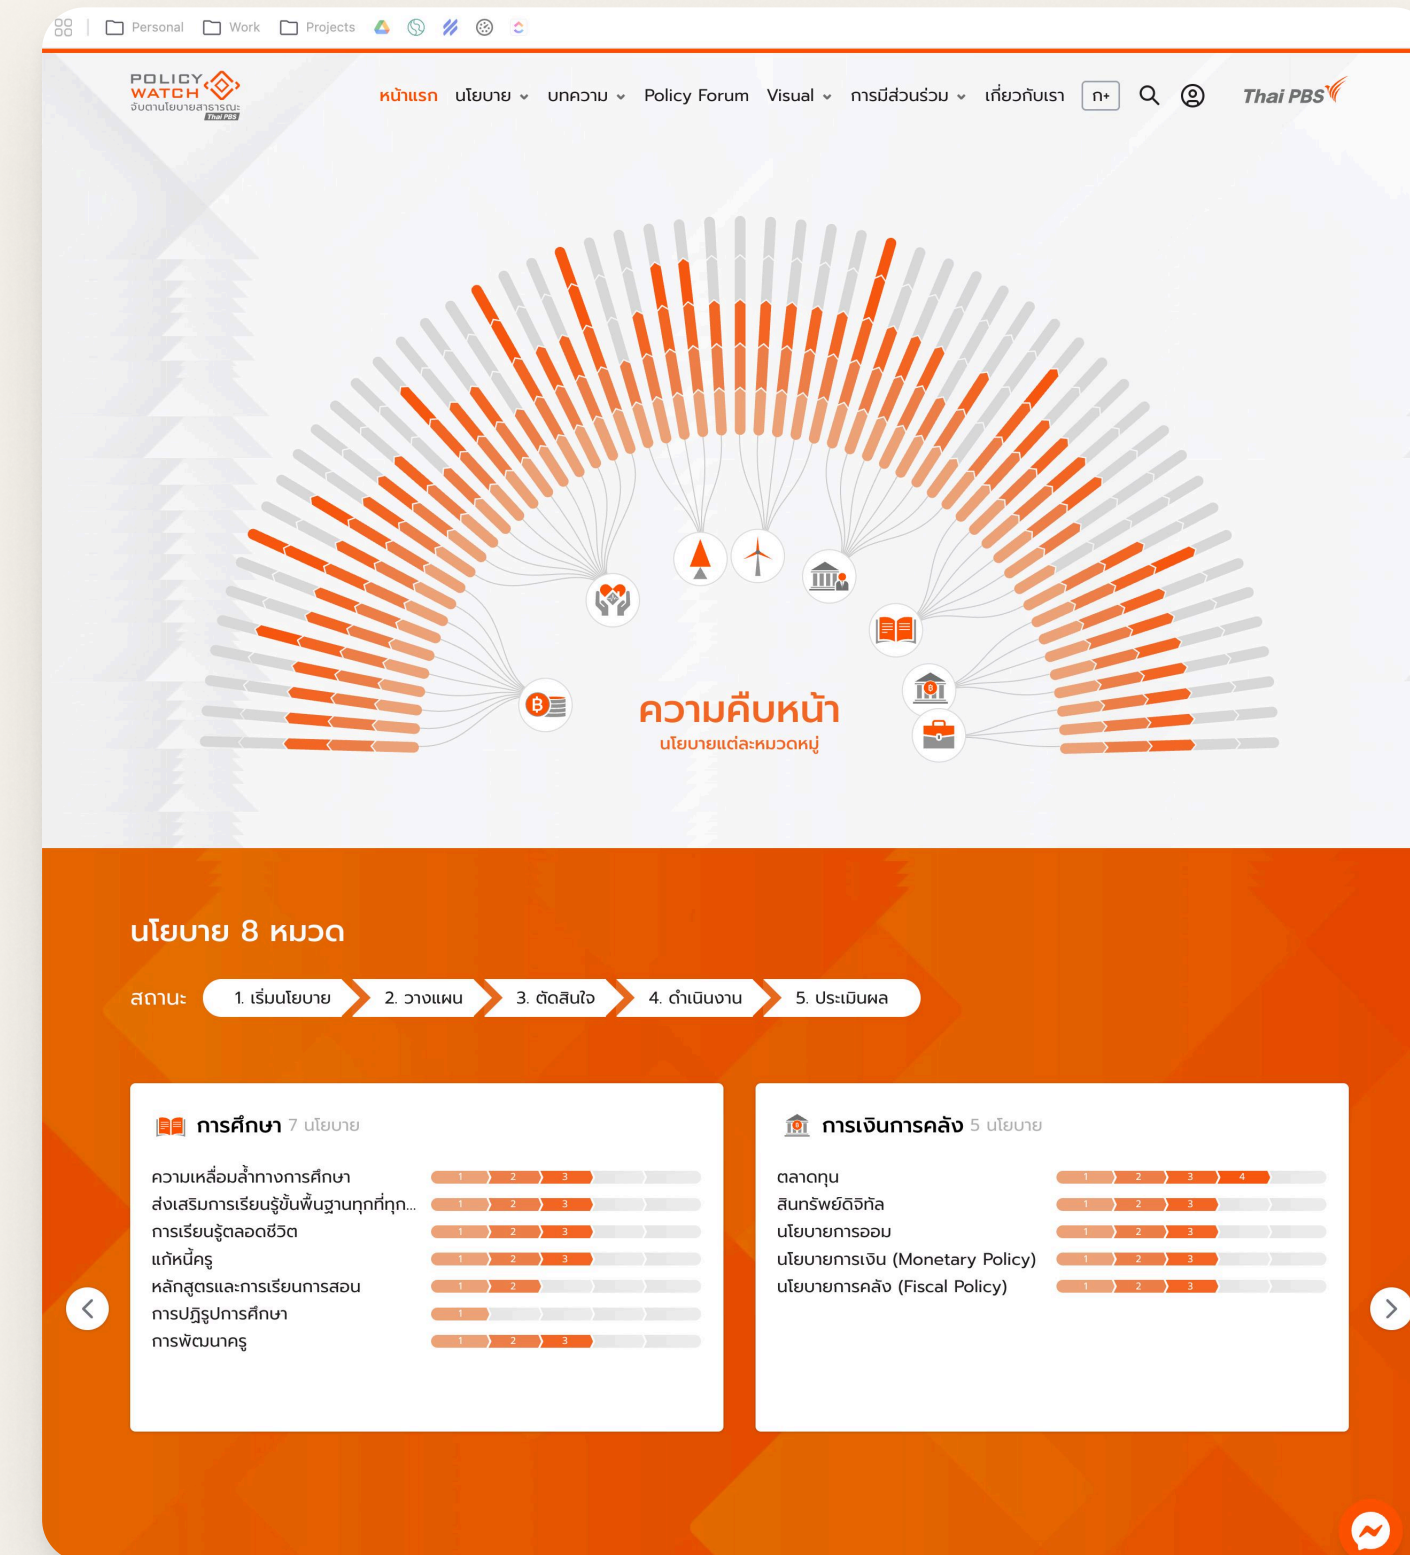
Personal Work Projects

POLICY WATCH จับตานโยบายสาธารณะ Thai PBS

หน้าแรก นโยบาย บทความ Policy Forum Visual การมีส่วนร่วม เกี่ยวกับเรา ก+

Thai PBS

ความคืบหน้า
นโยบายแต่ละหมวดหมู่

นโยบาย 8 หมวด

สถานะ 1. เริ่มนโยบาย 2. วางแผน 3. ตัดสินใจ 4. ดำเนินงาน 5. ประเมินผล

การศึกษา 7 นโยบาย

ความเหลื่อมล้ำทางการศึกษา 1 2 3
ส่งเสริมการเรียนรู้ขั้นพื้นฐานทุกที่ทุก... 1 2 3
การเรียนรู้ตลอดชีวิต 1 2 3
แก้หนี้ครู 1 2 3
หลักสูตรและการเรียนการสอน 1 2
การปฏิรูปการศึกษา 1
การพัฒนาครู 1 2 3

การเงินการคลัง 5 นโยบาย

ตลาดทุน 1 2 3 4
สินทรัพย์ดิจิทัล 1 2 3
นโยบายการออม 1 2 3
นโยบายการเงิน (Monetary Policy) 1 2 3
นโยบายการคลัง (Fiscal Policy) 1 2 3